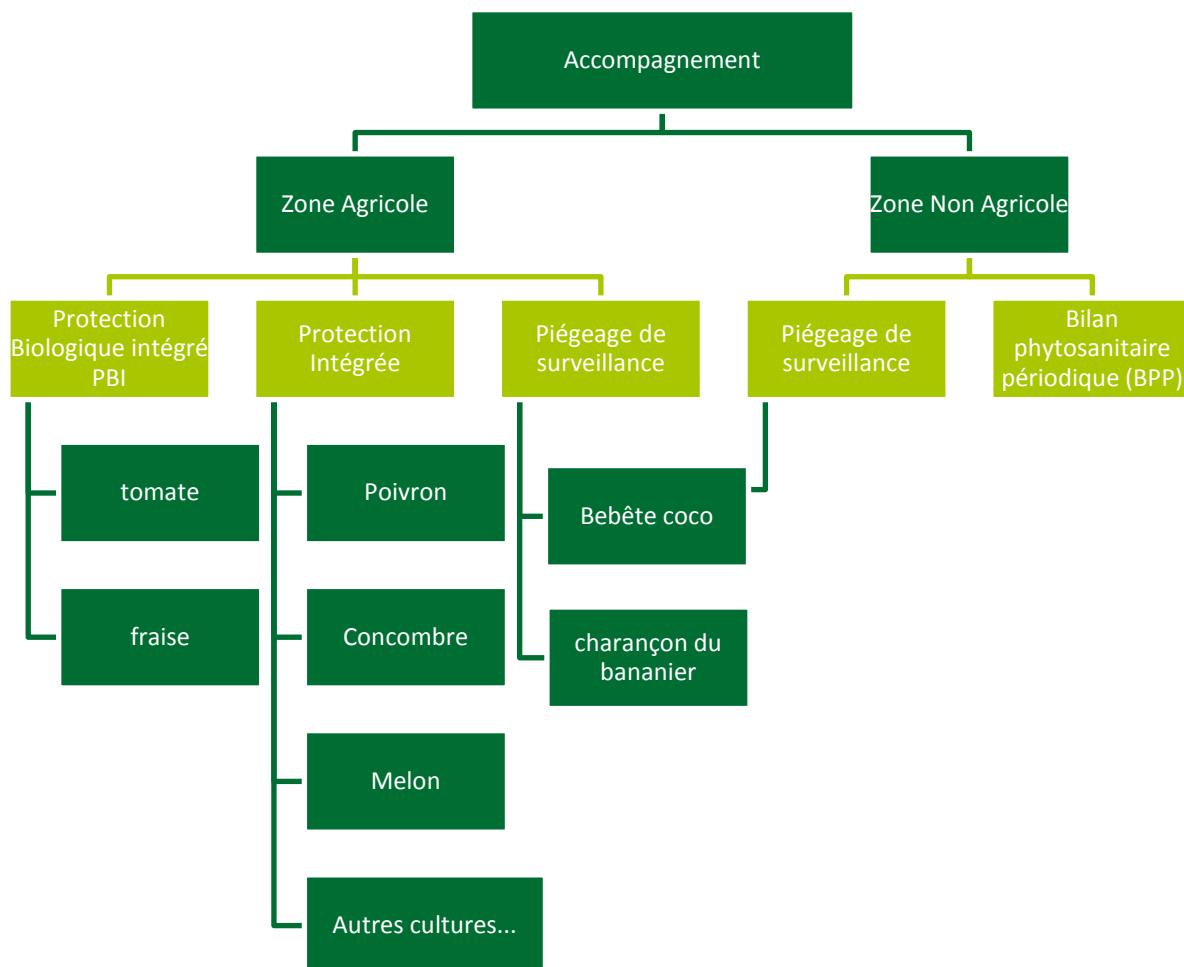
Accompagnement

Zone Agricole

Zone Non Agricole

Protection Biologique intégré PBI

Protection Intégrée

Piégeage de surveillance

Piégeage de surveillance

Bilan phytosanitaire périodique (BPP)

tomate

fraise

Poivron

Concombre

Melon

Autres cultures...

Bebête coco

charançon du bananier